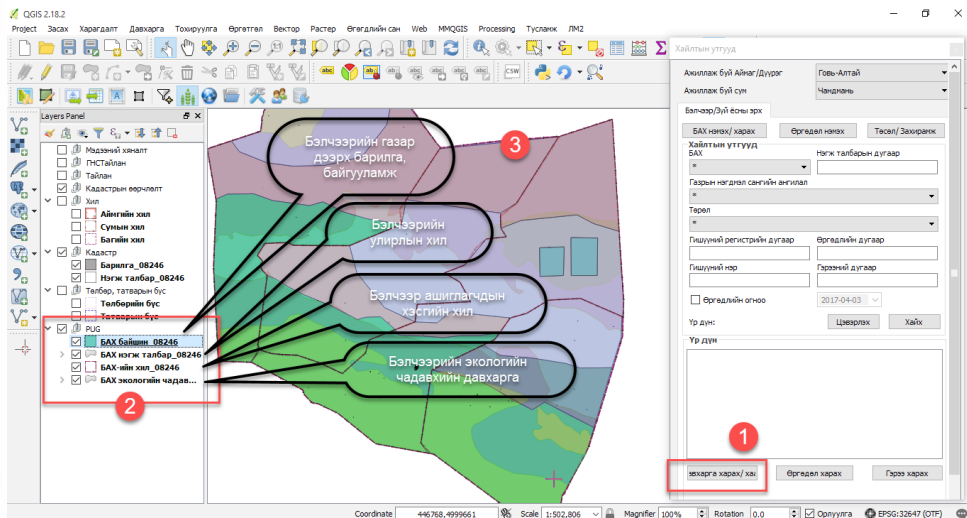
QGIS 2.18.2
Project Засах Харагдалт Давхарга Тохируулга Өргөтгөл Вектор Растер Өгөгдлийн сан Web MMQGIS Processing Тусламж ЛМ2
Layers Panel
Мэдээний хяналт
ГНСТайлан
Тайлан
Кадастрын өөрчлөлт
Хил
Аймгийн хил
Сумын хил
Багийн хил
Кадастр
Барилга_08246
Нэгж талбар_08246
Төлбөр, татварын бус
Төлбөрийн бус
Татварын бус
PUG
БАХ байшин_08246
БАХ нэгж талбар_08246
БАХ-ийн хил_08246
БАХ экологийн чадав...
Бэлчээрийн газар дээрх барилга, байгууламж
Бэлчээрийн улирлын хил
Бэлчээр ашиглагчдын хэсгийн хил
Бэлчээрийн экологийн чадавхийн давхарга
3
2
1
Хайлтын утгууд
Ажиллаж буй Аймаг/Дүүрэг Говь-Алтай
Ажиллаж буй сум Чандмань
Бэлчээр/Зүй ёсны эрх
БАХ нэмэх/ харах
Өргөдөл нэмэх
Төсөл/ Захирамж
Хайлтын утгууд
БАХ
*
Нэгж талбарын дугаар
Газрын нэгдмэл сангийн ангилал
*
Төрөл
*
Гишүүний регистрийн дугаар
Өргөдлийн дугаар
Гишүүний нэр
Гэрээний дугаар
Өргөдлийн огноо
2017-04-03
Үр дүн:
Цэвэрлэх
Хайх
Үр дүн
эвхарга харах/ хаа
Өргөдөл харах
Гэрээ харах
Coordinate 446768,4999661
Scale 1:502,806
Magnifier 100%
Rotation 0.0
Орлуулга
EPSG:32647 (OTF)